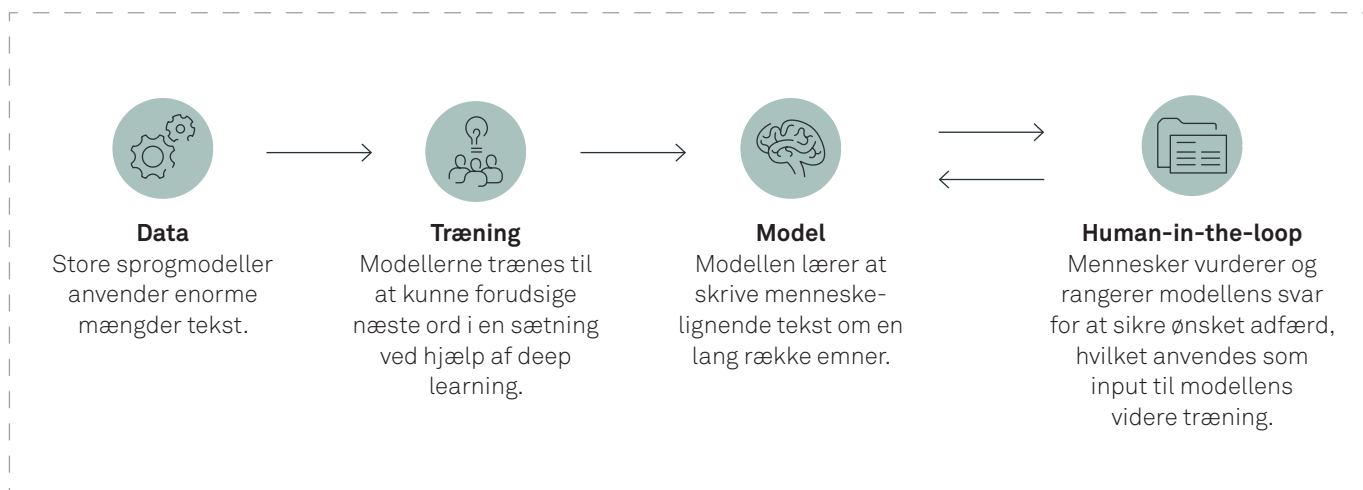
**Data**
Store sprogmodeller anvender enorme mængder tekst.

**Træning**
Modellerne trænes til at kunne forudsige næste ord i en sætning ved hjælp af deep learning.

**Model**
Modellen lærer at skrive menneskelignende tekst om en lang række emner.

**Human-in-the-loop**
Mennesker vurderer og rangerer modellens svar for at sikre ønsket adfærd, hvilket anvendes som input til modellens videre træning.